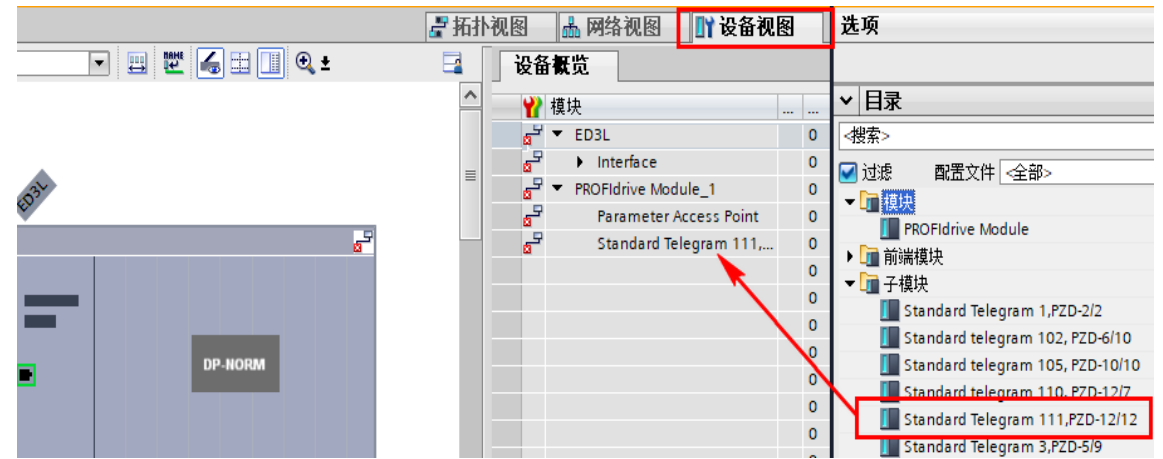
拓扑视图 网络视图 设备视图 选项

设备概览

ED3L

DP-NORM

| 模块 | ... | ... |
|---|---|---|
| ED3L | | 0 |
| Interface | | 0 |
| PROFIdrive Module_1 | | 0 |
| Parameter Access Point | | 0 |
| Standard Telegram 111,... | | 0 |
| | | 0 |
| | | 0 |
| | | 0 |
| | | 0 |
| | | 0 |
| | | 0 |
| | | 0 |

目录

<搜索>

过滤 配置文件 <全部>

模块
PROFIdrive Module
前端模块
子模块
Standard Telegram 1,PZD-2/2
Standard telegram 102, PZD-6/10
Standard telegram 105, PZD-10/10
Standard telegram 110, PZD-12/7
Standard Telegram 111,PZD-12/12
Standard Telegram 3,PZD-5/9